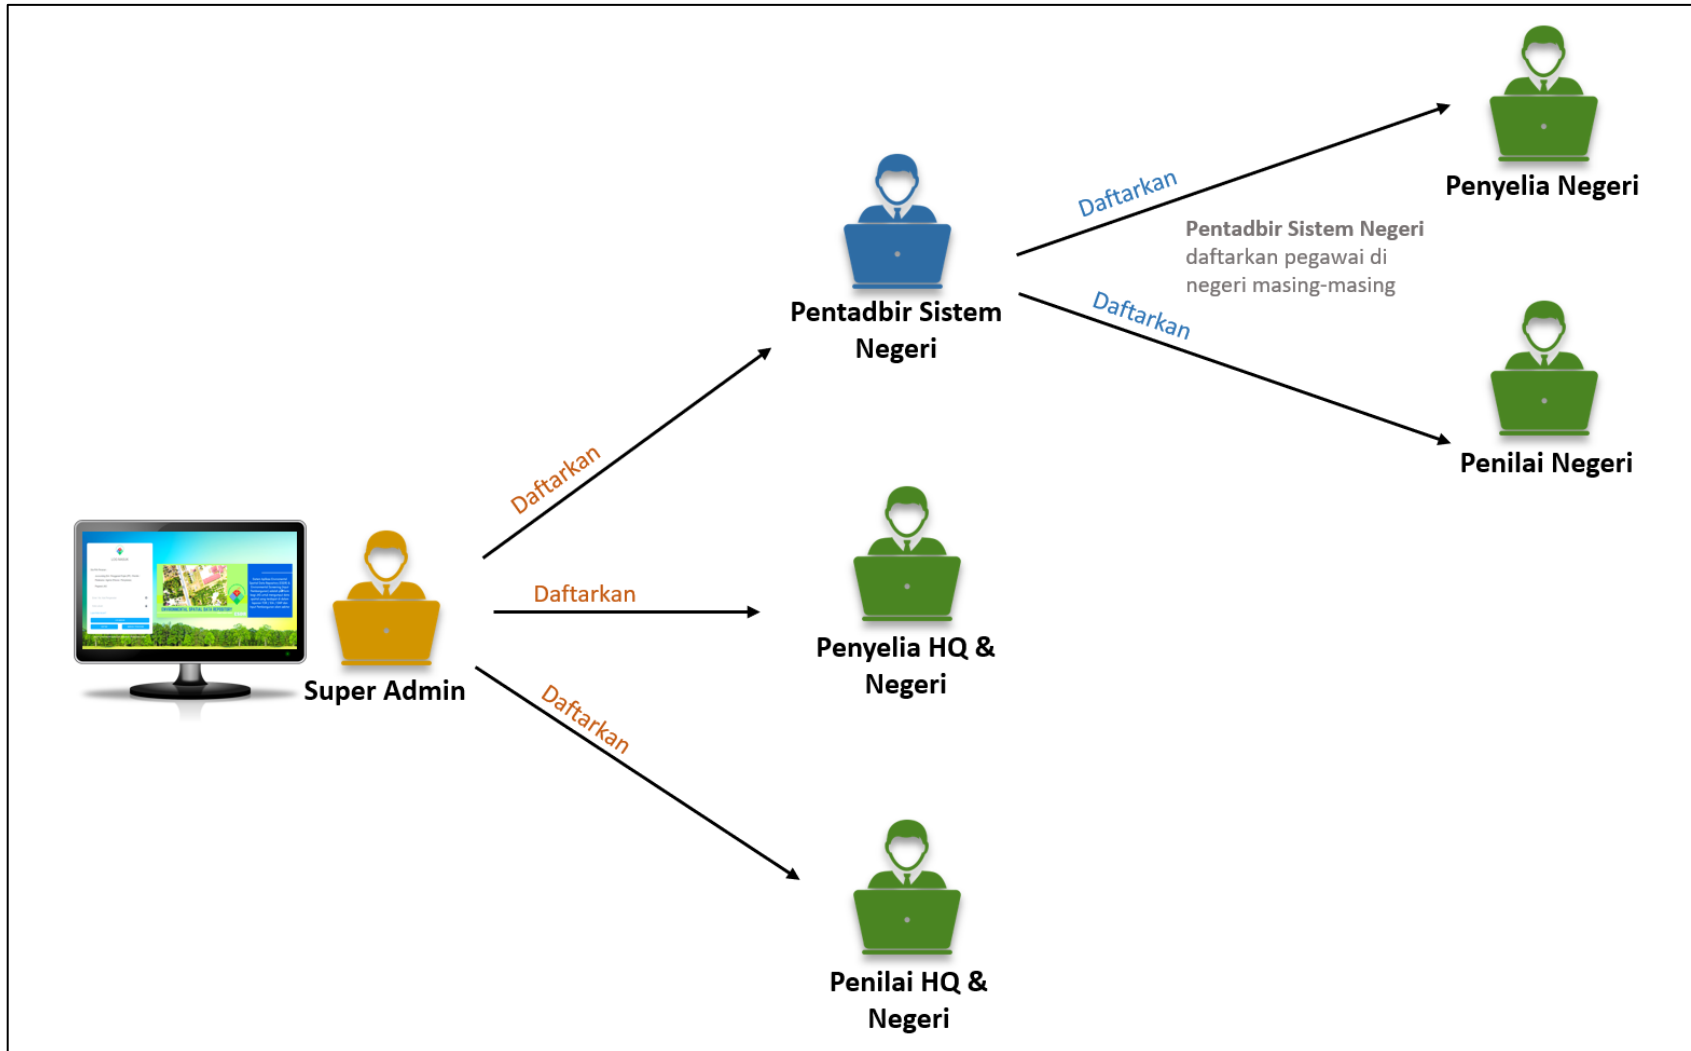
Penyelia Negeri

Daftarkan

Pentadbir Sistem Negeri daftarkan pegawai di negeri masing-masing

Pentadbir Sistem Negeri

Daftarkan

Penilai Negeri

Daftarkan

Super Admin

Daftarkan

Penyelia HQ & Negeri

Daftarkan

Penilai HQ & Negeri